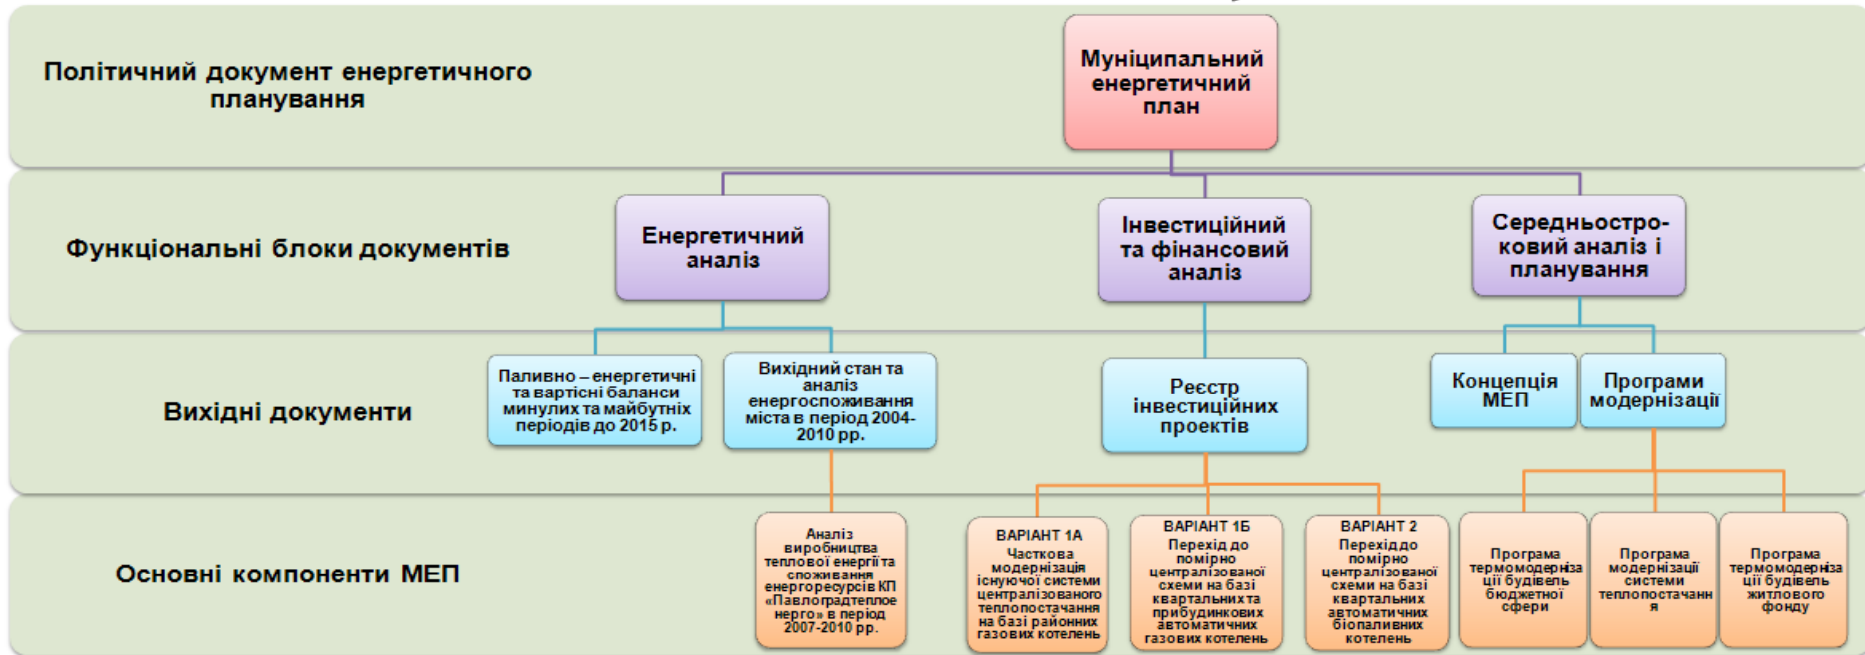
Політичний документ енергетичного планування

Муніципальний енергетичний план

Функціональні блоки документів

Енергетичний аналіз

Інвестиційний та фінансовий аналіз

Середньостроковий аналіз і планування

Вихідні документи

Паливно – енергетичні та вартісні баланси минулих та майбутніх періодів до 2015 р.

Вихідний стан та аналіз енергоспоживання міста в період 2004-2010 рр.

Реєстр інвестиційних проектів

Концепція МЕП

Програми модернізації

Основні компоненти МЕП

Аналіз виробництва теплової енергії та споживання енергоресурсів КП «Павлоградтеплоенерго» в період 2007-2010 рр.

ВАРІАНТ 1А Часткова модернізація існуючої системи централізованого теплопостачання на базі районних газових котелень

ВАРІАНТ 1Б Перехід до помірно централізованої схеми на базі квартальних та прибудинкових автоматичних газових котелень

ВАРІАНТ 2 Перехід до помірно централізованої схеми на базі квартальних автоматичних біопаливних котелень

Програма термомодернізації будівель бюджетної сфери

Програма модернізації системи теплопостачання

Програма термомодернізації будівель житлового фонду